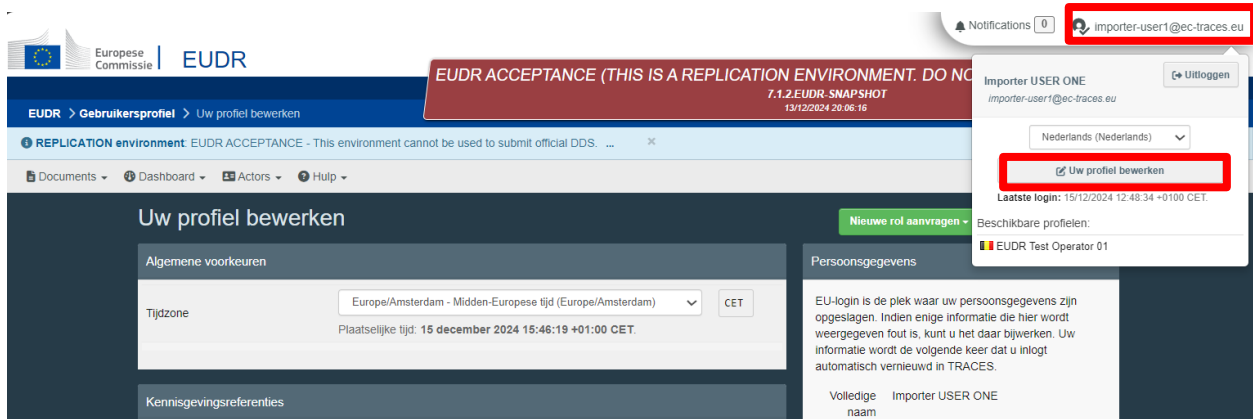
Notifications 0 importer-user1@ec-traces.eu

Europese Commissie EUDR

EUDR ACCEPTANCE (THIS IS A REPLICATION ENVIRONMENT. DO NC
7.1.2.EUDR-SNAPSHOT
13/12/2024 20:06:16

Importer USER ONE
importer-user1@ec-traces.eu
Uitloggen

Nederlands (Nederlands)

Uw profiel bewerken

Laatste login: 15/12/2024 12:48:34 +0100 CET.

Beschikbare profielen:

EUDR Test Operator 01

EUDR > Gebruikersprofiel > Uw profiel bewerken

REPLICATION environment: EUDR ACCEPTANCE - This environment cannot be used to submit official DDS. ...

Documents Dashboard Actors Hulp

Uw profiel bewerken

Nieuwe rol aanvragen

Algemene voorkeuren

Tijdzone

Europe/Amsterdam - Midden-Europese tijd (Europe/Amsterdam)

CET

Plaatselijke tijd: 15 december 2024 15:46:19 +01:00 CET.

Kennisgevingsreferenties

Persoonsgegevens

EU-login is de plek waar uw persoonsgegevens zijn opgeslagen. Indien enige informatie die hier wordt weergegeven fout is, kunt u het daar bijwerken. Uw informatie wordt de volgende keer dat u inlogt automatisch vernieuwd in TRACES.

Volledige naam
Importer USER ONE